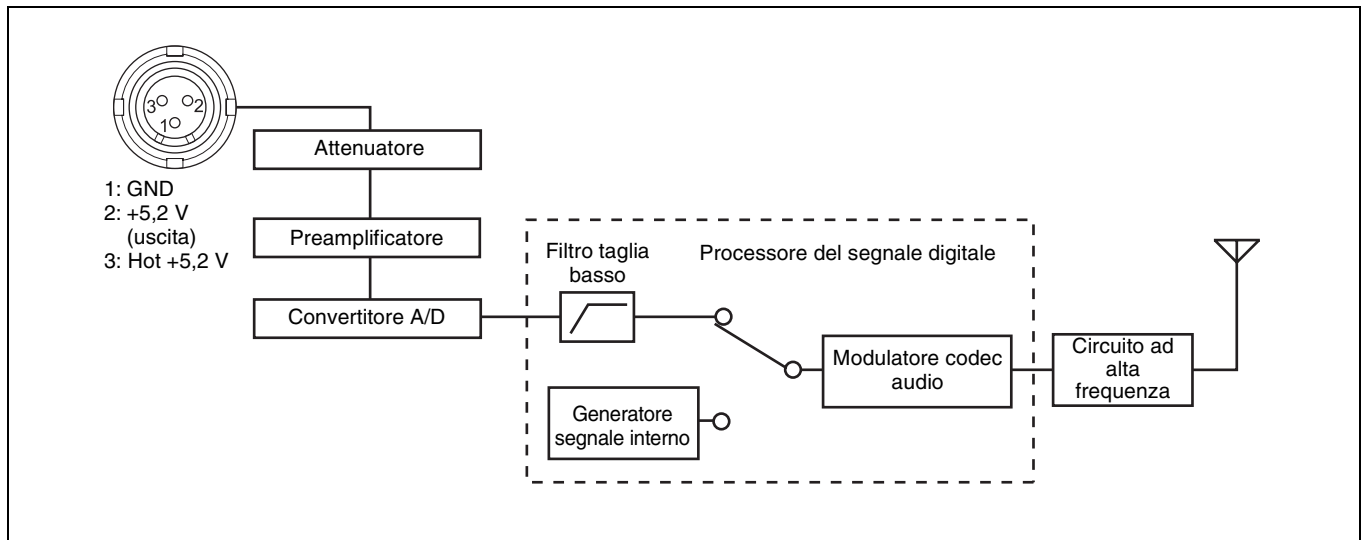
3 2
1

1: GND
2: +5,2 V
(uscita)
3: Hot +5,2 V

Attenuatore

Preamplificatore

Convertitore A/D

Filtro taglia basso

Processore del segnale digitale

Modulatore codec audio

Generatore segnale interno

Circuito ad alta frequenza